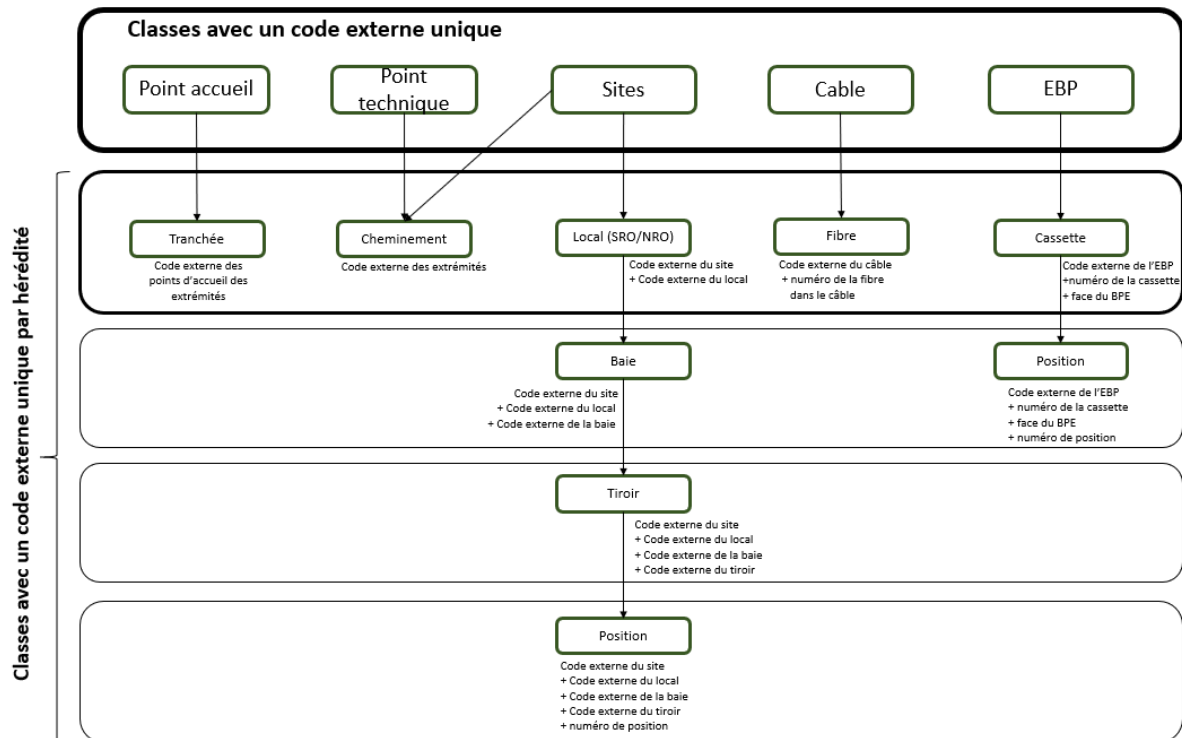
Classes avec un code externe unique

Point accueil

Point technique

Sites

Cable

EBP

Classes avec un code externe unique par hérédité

Tranchée
Code externe des points d'accueil des extrémités

Cheminement
Code externe des extrémités

Local (SRO/NRO)
Code externe du site
+ Code externe du local

Fibre
Code externe du câble
+ numéro de la fibre dans le câble

Cassette
Code externe de l'EBP
+numéro de la cassette
+ face du BPE

Baie
Code externe du site
+ Code externe du local
+ Code externe de la baie

Position
Code externe de l'EBP
+ numéro de la cassette
+ face du BPE
+ numéro de position

Tiroir
Code externe du site
+ Code externe du local
+ Code externe de la baie
+ Code externe du tiroir

Position
Code externe du site
+ Code externe du local
+ Code externe de la baie
+ Code externe du tiroir
+ numéro de position